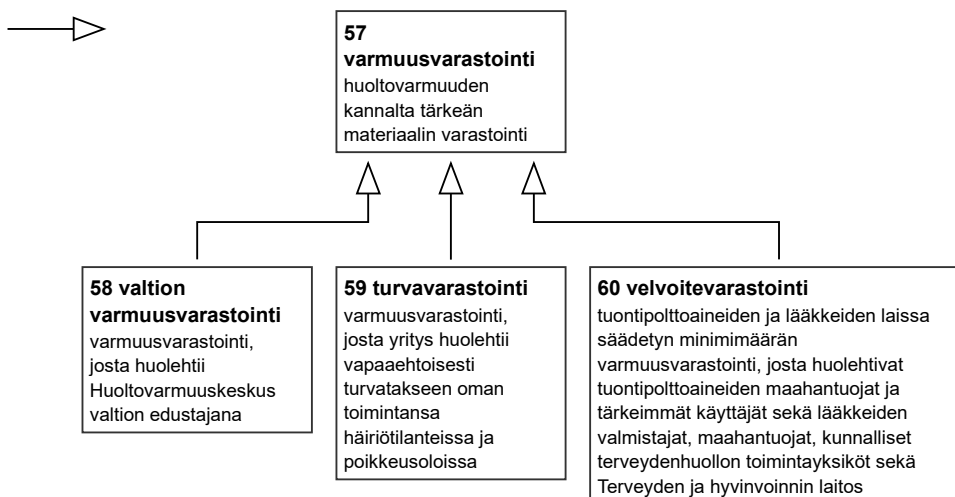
57
varmuusvarastointi
huoltovarmuuden kannalta tärkeän materiaalin varastointi

58 valtion varmuusvarastointi
varmuusvarastointi, josta huolehtii Huoltovarmuuskeskus valtion edustajana

59 turvavarastointi
varmuusvarastointi, josta yritys huolehtii vapaaehtoisesti turvatakseen oman toimintansa häiriötilanteissa ja poikkeusoloissa

60 velvoitevarastointi
tuontipolttoaineiden ja lääkkeiden laissa säädetyn minimimäärän varmuusvarastointi, josta huolehtivat tuontipolttoaineiden maahantuojat ja tärkeimmät käyttäjät sekä lääkkeiden valmistajat, maahantuojat, kunnalliset terveydenhuollon toimintayksiköt sekä Terveyden ja hyvinvoinnin laitos